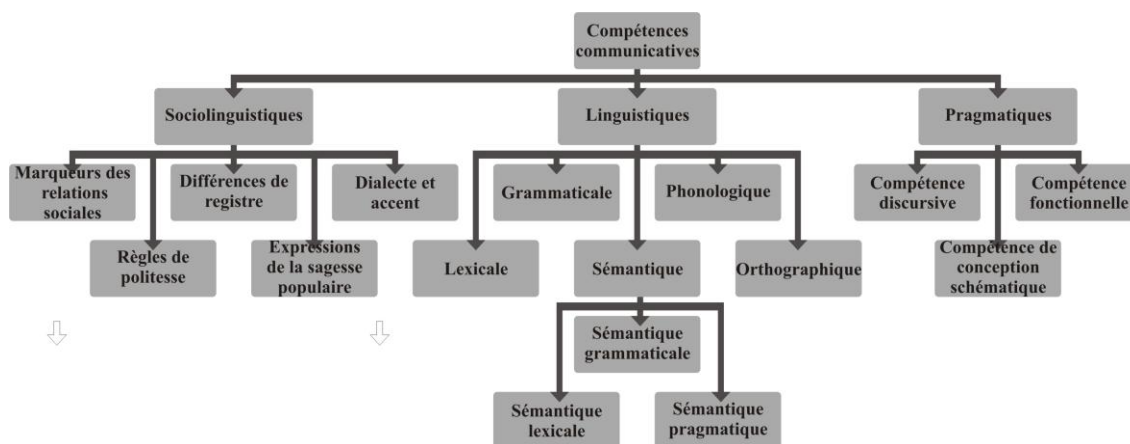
Compétences communicatives

Sociolinguistiques

Linguistiques

Pragmatiques

Marqueurs des relations sociales

Différences de registre

Dialecte et accent

Règles de politesse

Expressions de la sagesse populaire

Grammaticale

Phonologique

Lexicale

Sémantique

Orthographique

Sémantique grammaticale

Sémantique lexicale

Sémantique pragmatique

Compétence discursive

Compétence fonctionnelle

Compétence de conception schématique